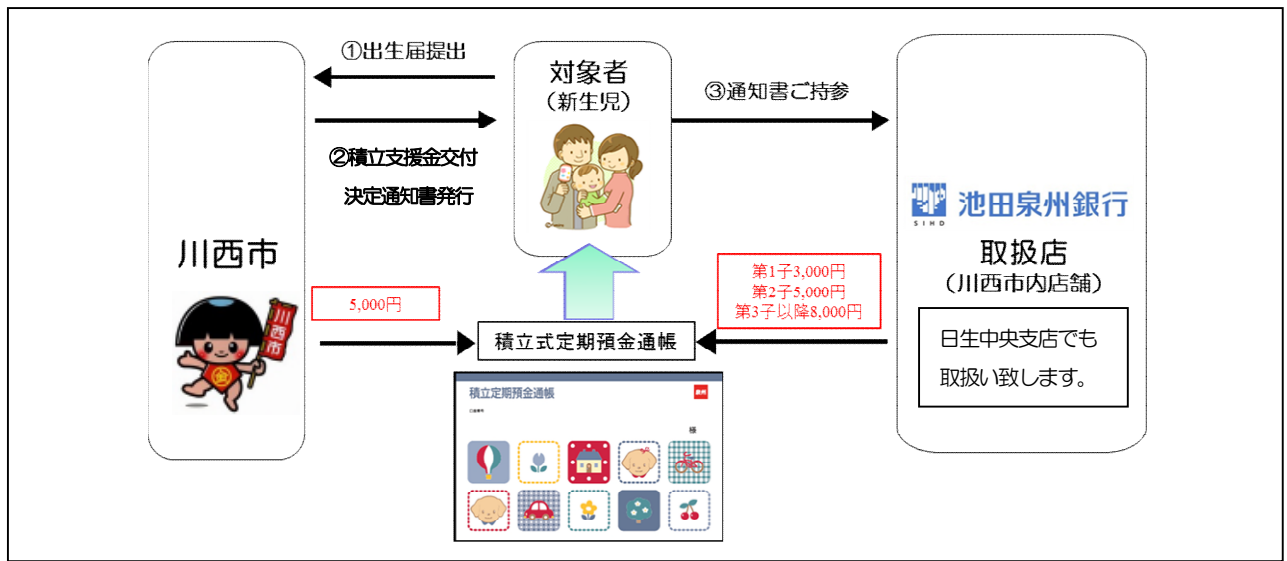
①出生届提出

対象者
（新生児）

③通知書ご持参

②積立支援金交付
決定通知書発行

川西市

川西市

SIHD 池田泉州銀行

取扱店
（川西市内店舗）

5,000円

第1子3,000円
第2子5,000円
第3子以降8,000円

積立式定期預金通帳

日生中央支店でも
取扱い致します。

積立定期預金通帳

口座番号

様